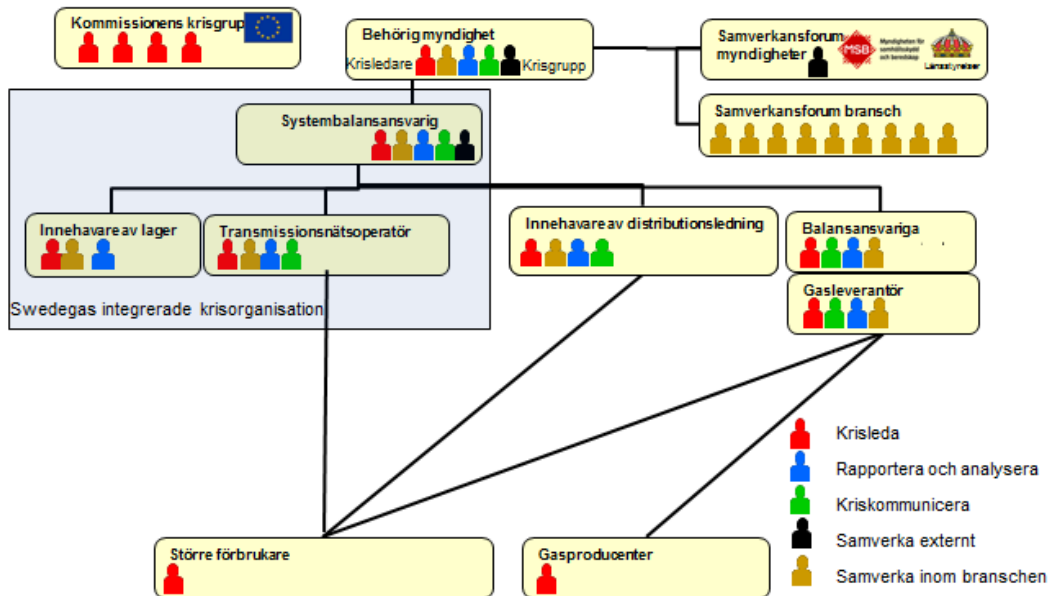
Kommissionens krisgrup

Behörig myndighet
Krisledare
Krisgrupp

Samverkansforum myndigheter
MSB
Myndigheten för samhällsskydd och beredskap
Länsstyrelser

Samverkansforum bransch

Systembalansansvarig

Innehavare av lager

Transmissionsnätsoperatör

Innehavare av distributionsledning

Balansansvariga

Gasleverantör

Swedegas integrerade krisorganisation

Krisleda
Rapportera och analysera
Kriskommunicera
Samverka externt
Samverka inom branschen

Större förbrukare

Gasproducenter